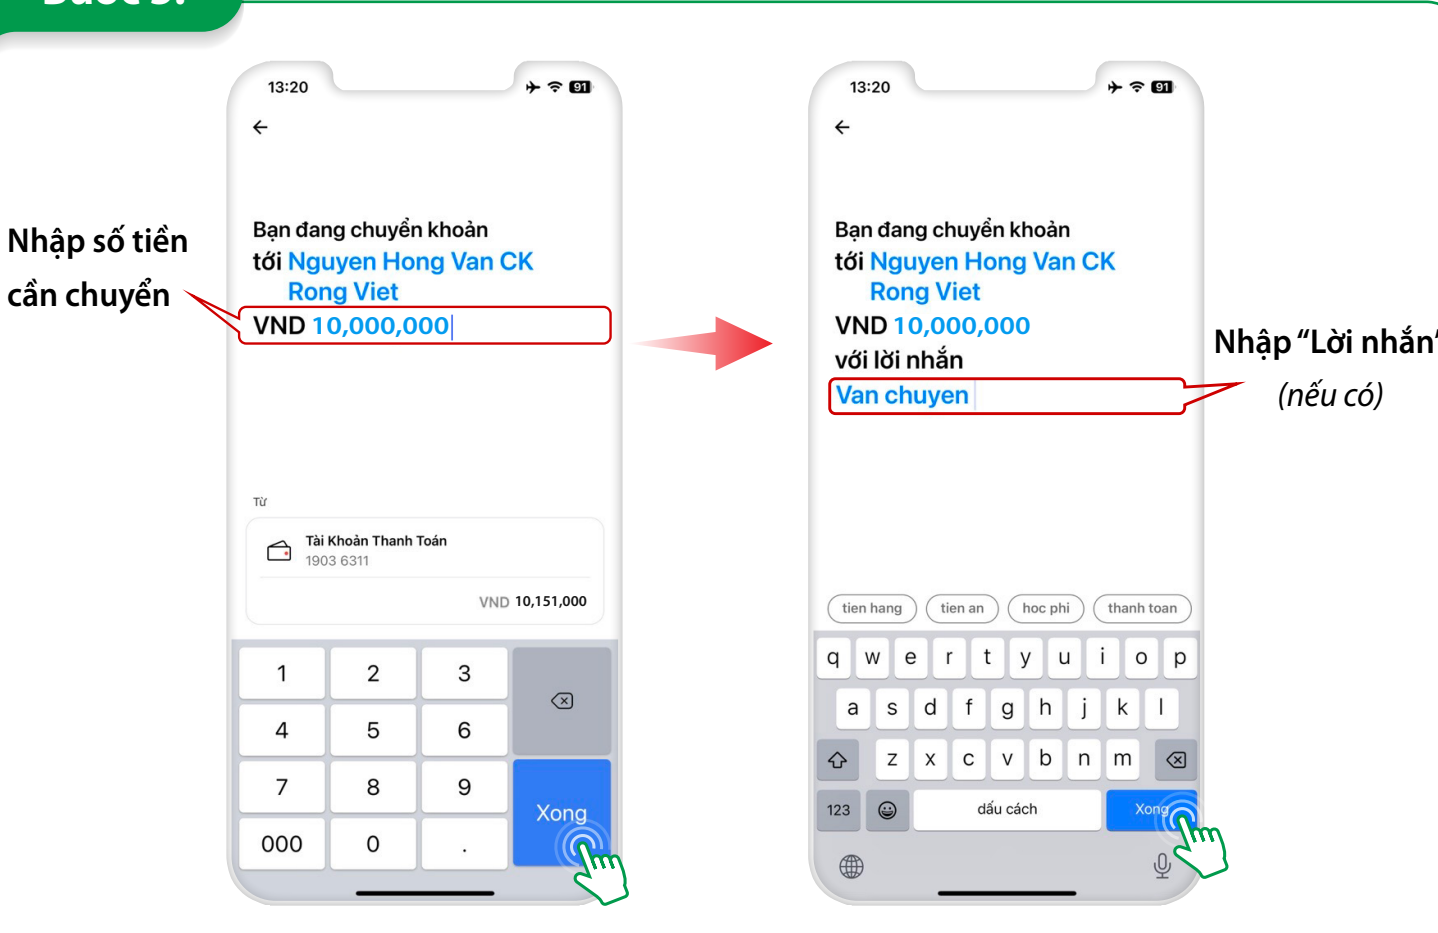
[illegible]

Nhập số tiền cần chuyển

13:20

91

Bạn đang chuyển khoản tới Nguyen Hong Van CK Rong Viet
VND 10,000,000

Từ

Tài Khoản Thanh Toán
1903 6311

VND 10,151,000

| 1 | 2 | 3 |
|---|---|---|
| 4 | 5 | 6 |
| 7 | 8 | 9 |
| 000 | 0 | . |

Xong

13:20

91

Bạn đang chuyển khoản tới Nguyen Hong Van CK Rong Viet
VND 10,000,000
với lời nhắn
Van chuyen

Nhập "Lời nhắn"
(nếu có)

tien hang
tien an
hoc phi
thanh toan

q w e r t y u i o p
a s d f g h j k l
z x c v b n m
123
dấu cách
Xong